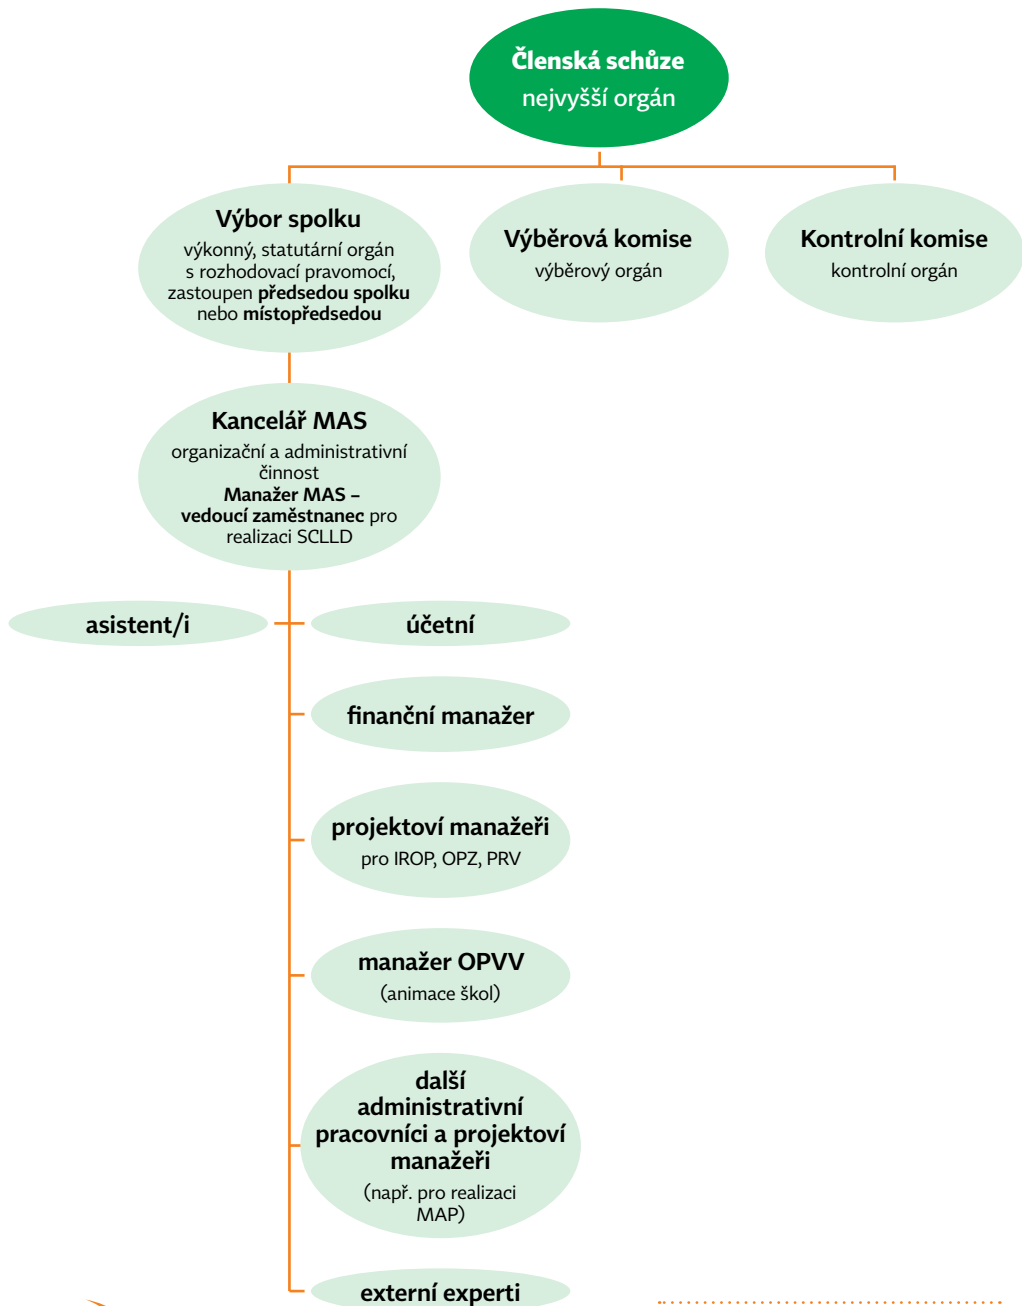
**Členská schůze**
nejvyšší orgán

**Výbor spolku**
výkonný, statutární orgán s rozhodovací pravomocí, zastoupen **předsedou spolku** nebo **místopředsedou**

**Výběrová komise**
výběrový orgán

**Kontrolní komise**
kontrolní orgán

**Kancelář MAS**
organizační a administrativní činnost
**Manažer MAS – vedoucí zaměstnanec** pro realizaci SCLLD

**asistent/i**

**účetní**

**finanční manažer**

**projektoví manažeři**
pro IROP, OPZ, PRV

**manažer OPVV**
(animace škol)

**další administrativní pracovníci a projektoví manažeři**
(např. pro realizaci MAP)

**externí experti**